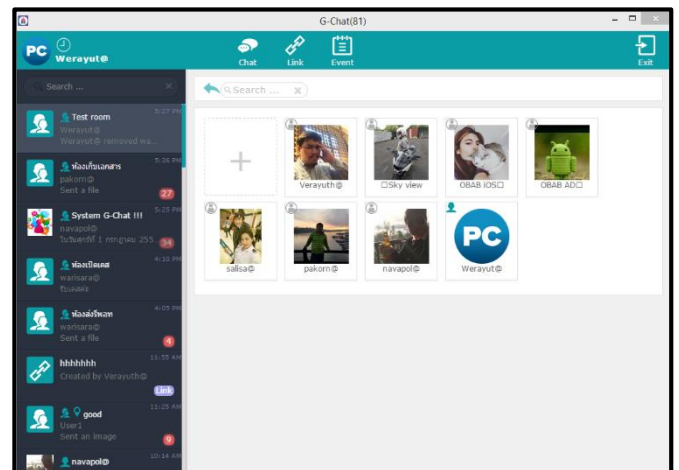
G-Chat(81)

PC Werayut@

Chat Link Event

Exit

Search ...

Search ...

Test room
5:27 PM
Werayut@
Werayut@ removed wa...

ห้องเก็บเอกสาร
5:36 PM
pakorn@
Sent a file
27

System G-Chat !!!
5:25 PM
navapol@
วันจันทร์ที่ 1 กรกฎาคม 255
34

ห้องเปิดเคส
4:10 PM
warisara@
รับเคสค่ะ

ห้องส่งไฟล์
4:05 PM
warisara@
Sent a file
4

hhhhhhh
11:55 AM
Created by Werayut@
Link

good
11:25 AM
User1
Sent an image
9

navapol@
10:14 AM

Verayuth@

□Sky view

OBAB iOS□

OBAB AD□

salisa@

pakorn@

navapol@

PC

Werayut@